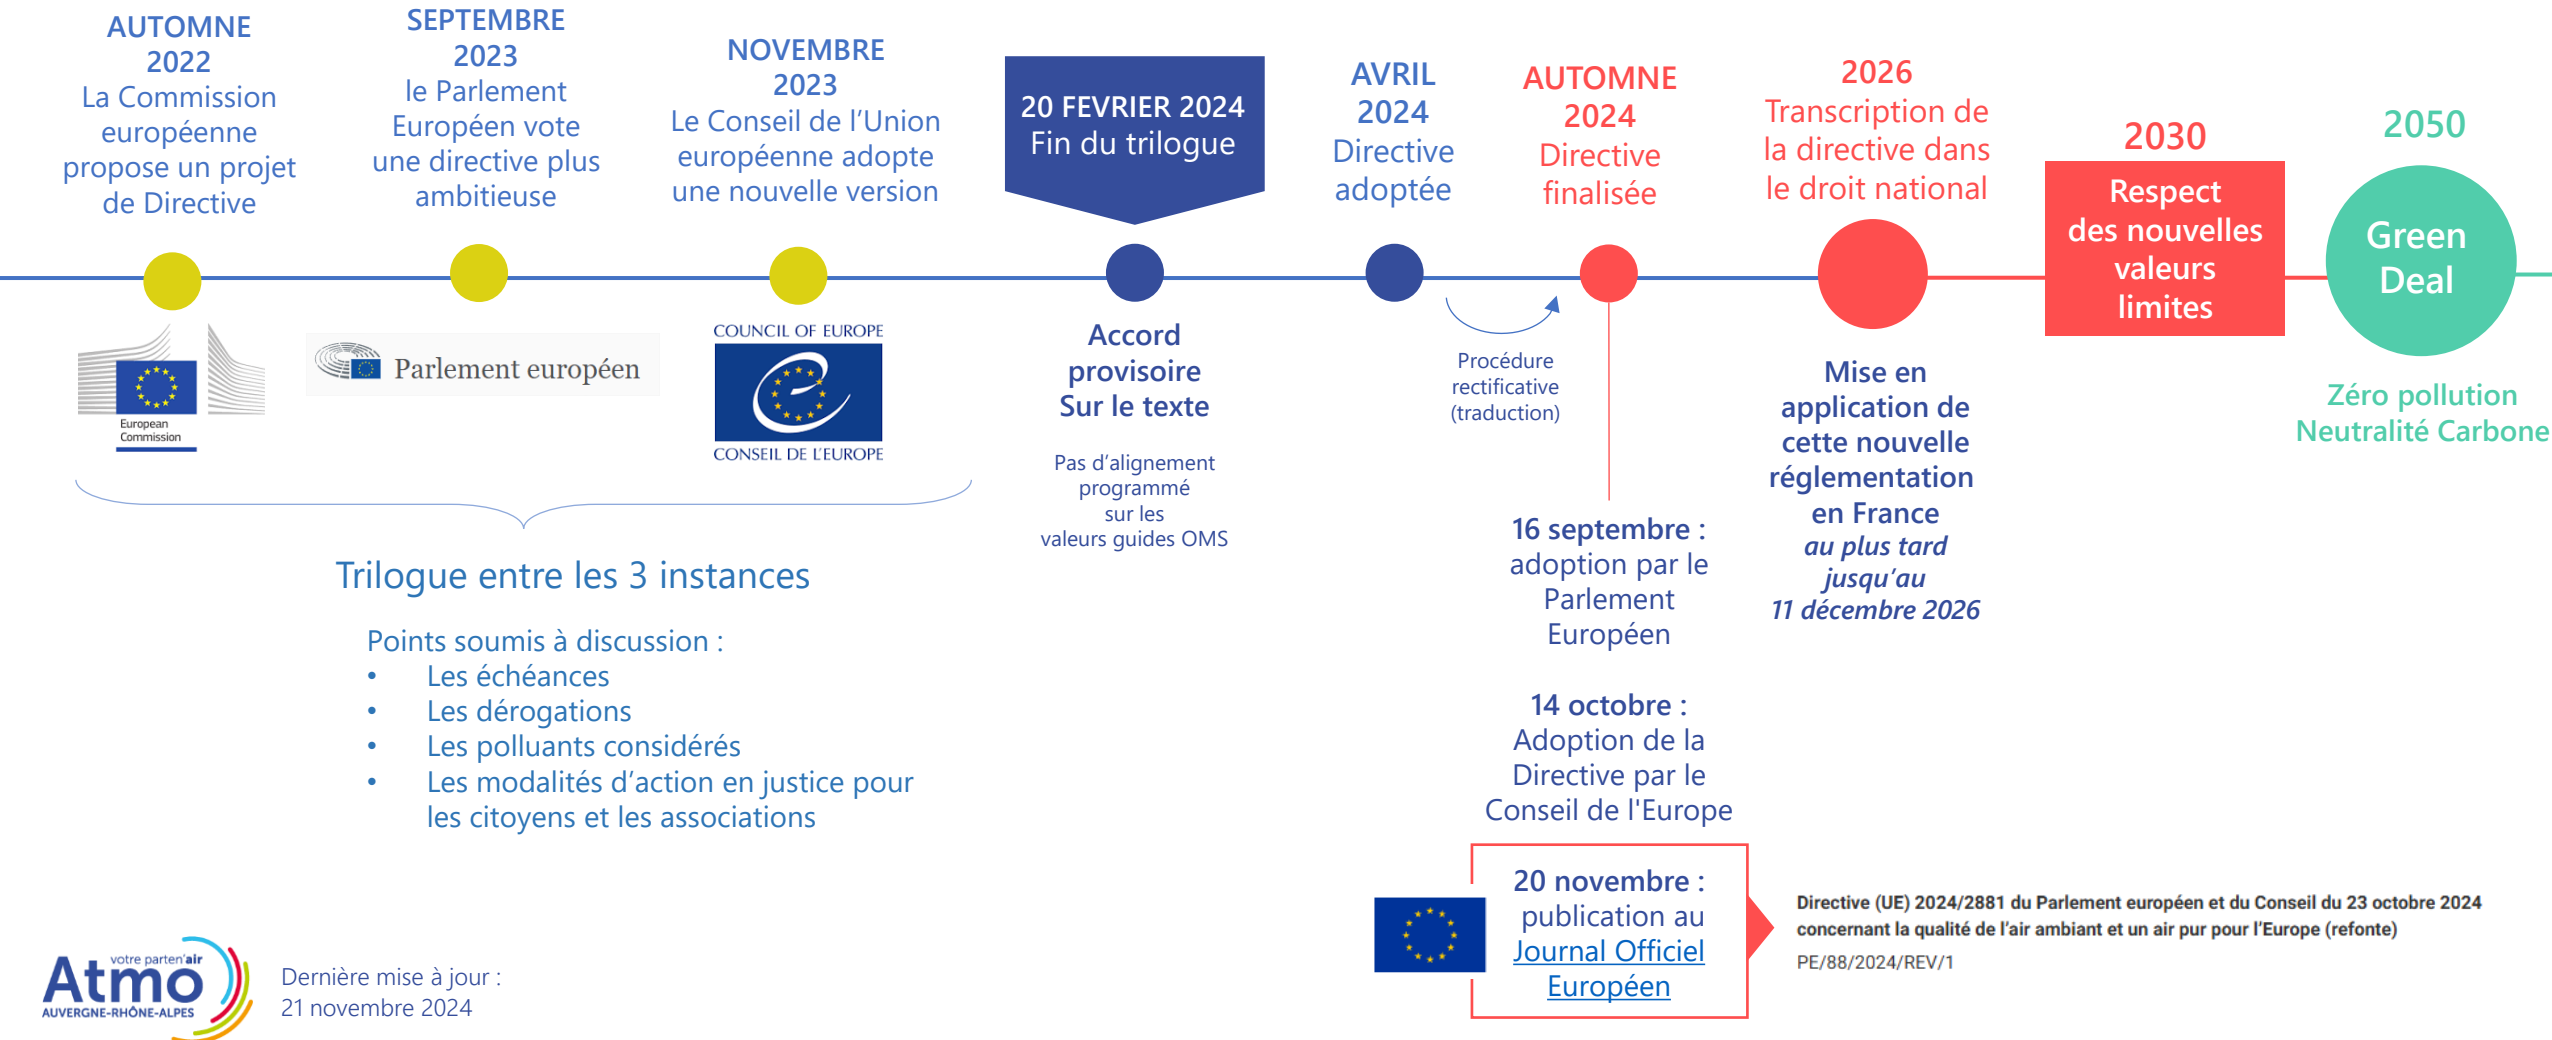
AUTOMNE 2022
La Commission européenne propose un projet de Directive

SEPTEMBRE 2023
le Parlement Européen vote une directive plus ambitieuse

NOVEMBRE 2023
Le Conseil de l'Union européenne adopte une nouvelle version

20 FEVRIER 2024
Fin du trilogue

AVRIL 2024
Directive adoptée

AUTOMNE 2024
Directive finalisée

2026
Transcription de la directive dans le droit national

2030
Respect des nouvelles valeurs limites

2050
Green Deal

European Commission

Parlement européen

COUNCIL OF EUROPE
CONSEIL DE L'EUROPE

Accord provisoire Sur le texte

Pas d'alignement programmé sur les valeurs guides OMS

Procédure rectificative (traduction)

Mise en application de cette nouvelle réglementation en France
au plus tard jusqu'au 11 décembre 2026

Zéro pollution
Neutralité Carbone

Trilogue entre les 3 instances

Points soumis à discussion :
• Les échéances
• Les dérogations
• Les polluants considérés
• Les modalités d'action en justice pour les citoyens et les associations

16 septembre : adoption par le Parlement Européen

14 octobre : Adoption de la Directive par le Conseil de l'Europe

20 novembre : publication au Journal Officiel Européen

Directive (UE) 2024/2881 du Parlement européen et du Conseil du 23 octobre 2024 concernant la qualité de l'air ambiant et un air pur pour l'Europe (refonte)
PE/88/2024/REV/1

votre partenair
Atmo
AUVERGNE-RHÔNE-ALPES

Dernière mise à jour :
21 novembre 2024